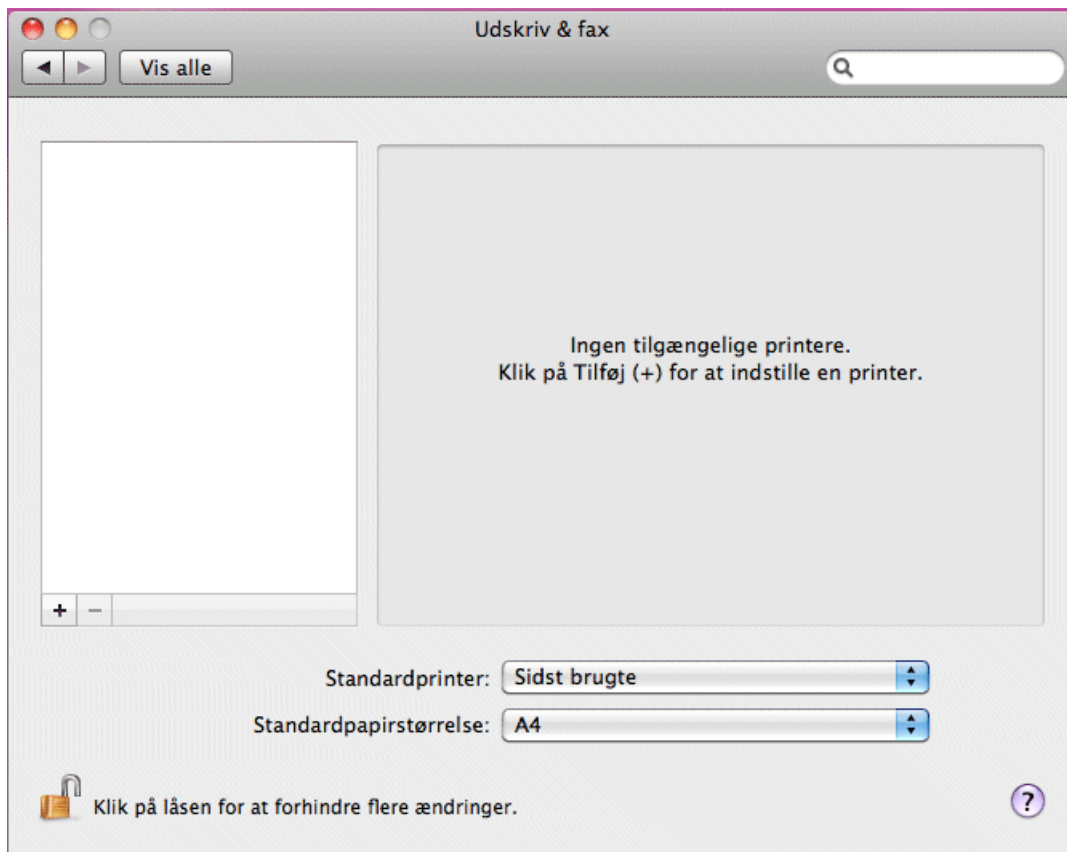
Udskriv & fax

Vis alle

Ingen tilgængelige printere.
Klik på Tilføj (+) for at indstille en printer.

+ −

Standardprinter: Sidst brugte

Standardpapirstørrelse: A4

Klik på låsen for at forhindre flere ændringer.

?